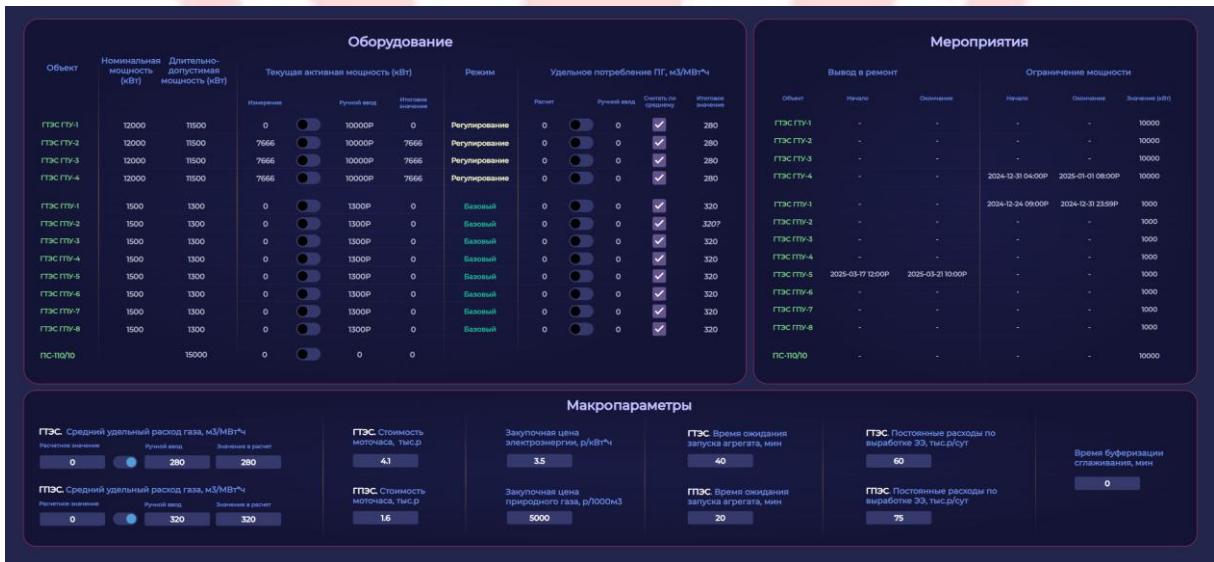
Оборудование

| Объект | Номинальная мощность (кВт) | Длительно-допустимая мощность (кВт) | Текущая активная мощность (кВт) Измерение | Ручной ввод | Итоговое значение | Режим | Удельное потребление ПГ, м3/МВт*ч Расчет | Ручной ввод | Считать по среднему | Итоговое значение |
|---|---|---|---|---|---|---|---|---|---|---|
| ГТЭС ГТУ-1 | 12000 | 11500 | 0 | 10000Р | 0 | Регулирование | 0 | 0 | | 280 |
| ГТЭС ГТУ-2 | 12000 | 11500 | 7666 | 10000Р | 7666 | Регулирование | 0 | 0 | | 280 |
| ГТЭС ГТУ-3 | 12000 | 11500 | 7666 | 10000Р | 7666 | Регулирование | 0 | 0 | | 280 |
| ГТЭС ГТУ-4 | 12000 | 11500 | 7666 | 10000Р | 7666 | Регулирование | 0 | 0 | | 280 |
| ГПЭС ГПУ-1 | 1500 | 1300 | 0 | 1300Р | 0 | Базовый | 0 | 0 | | 320 |
| ГПЭС ГПУ-2 | 1500 | 1300 | 0 | 1300Р | 0 | Базовый | 0 | 0 | | 320? |
| ГПЭС ГПУ-3 | 1500 | 1300 | 0 | 1300Р | 0 | Базовый | 0 | 0 | | 320 |
| ГПЭС ГПУ-4 | 1500 | 1300 | 0 | 1300Р | 0 | Базовый | 0 | 0 | | 320 |
| ГПЭС ГПУ-5 | 1500 | 1300 | 0 | 1300Р | 0 | Базовый | 0 | 0 | | 320 |
| ГПЭС ГПУ-6 | 1500 | 1300 | 0 | 1300Р | 0 | Базовый | 0 | 0 | | 320 |
| ГПЭС ГПУ-7 | 1500 | 1300 | 0 | 1300Р | 0 | Базовый | 0 | 0 | | 320 |
| ГПЭС ГПУ-8 | 1500 | 1300 | 0 | 1300Р | 0 | Базовый | 0 | 0 | | 320 |
| ПС-110/10 | | 15000 | 0 | 0 | 0 | | | | | |

Мероприятия

| Объект | Вывод в ремонт Начало | Окончание | Ограничение мощности Начало | Окончание | Значение (кВт) |
|---|---|---|---|---|---|
| ГТЭС ГТУ-1 | - | - | - | - | 10000 |
| ГТЭС ГТУ-2 | - | - | - | - | 10000 |
| ГТЭС ГТУ-3 | - | - | - | - | 10000 |
| ГТЭС ГТУ-4 | - | - | 2024-12-31 04:00Р | 2025-01-01 08:00Р | 10000 |
| ГПЭС ГПУ-1 | - | - | 2024-12-24 09:00Р | 2024-12-31 23:59Р | 1000 |
| ГПЭС ГПУ-2 | - | - | - | - | 1000 |
| ГПЭС ГПУ-3 | - | - | - | - | 1000 |
| ГПЭС ГПУ-4 | - | - | - | - | 1000 |
| ГПЭС ГПУ-5 | 2025-03-17 12:00Р | 2025-03-21 10:00Р | - | - | 1000 |
| ГПЭС ГПУ-6 | - | - | - | - | 1000 |
| ГПЭС ГПУ-7 | - | - | - | - | 1000 |
| ГПЭС ГПУ-8 | - | - | - | - | 1000 |
| ПС-110/10 | - | - | - | - | 10000 |

Макропараметры

ГТЭС. Средний удельный расход газа, м3/МВт*ч
Расчетное значение 0 Ручной ввод 280 Значение в расчет 280

ГПЭС. Средний удельный расход газа, м3/МВт*ч
Расчетное значение 0 Ручной ввод 320 Значение в расчет 320

ГТЭС. Стоимость моточаса, тыс.р
4.1

ГПЭС. Стоимость моточаса, тыс.р
1.6

Закупочная цена электроэнергии, р/кВт*ч
3.5

Закупочная цена природного газа, р/1000м3
5000

ГТЭС. Время ожидания запуска агрегата, мин
40

ГПЭС. Время ожидания запуска агрегата, мин
20

ГТЭС. Постоянные расходы по выработке ЭЭ, тыс.р/сут
60

ГПЭС. Постоянные расходы по выработке ЭЭ, тыс.р/сут
75

Время буферизации сглаживания, мин
0